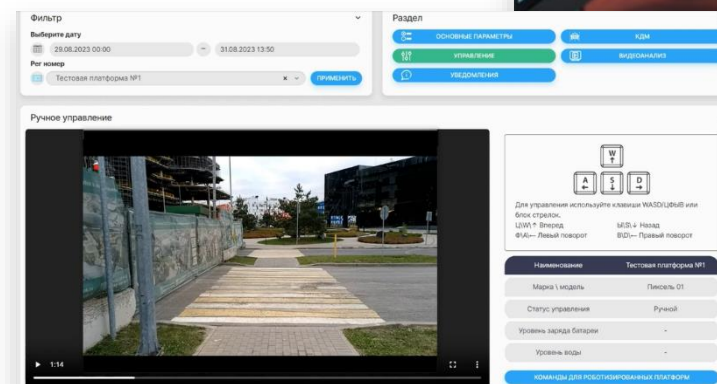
Фильтр

Выберите дату

29.08.2023 00:00 ~ 31.08.2023 13:50

Рег номер

Тестовая платформа №1

ПРИМЕНИТЬ

Раздел

ОСНОВНЫЕ ПАРАМЕТРЫ

КДМ

УПРАВЛЕНИЕ

ВИДЕОАНАЛИЗ

УВЕДОМЛЕНИЯ

Ручное управление

1:14

W ↑

A ←

S ↓

D →

Для управления используйте клавиши WASD/ЦФЫВ или блок стрелок.
Ц(W) ↑ Вперед
Ы(S) ↓ Назад
Ф(A) ← Левый поворот
В(D) → Правый поворот

| Наименование | Тестовая платформа №1 |
|---|---|
| Марка \ модель | Пиксель 01 |
| Статус управления | Ручной |
| Уровень заряда батареи | - |
| Уровень воды | - |

КОМАНДЫ ДЛЯ РОБОТИЗИРОВАННЫХ ПЛАТФОРМ